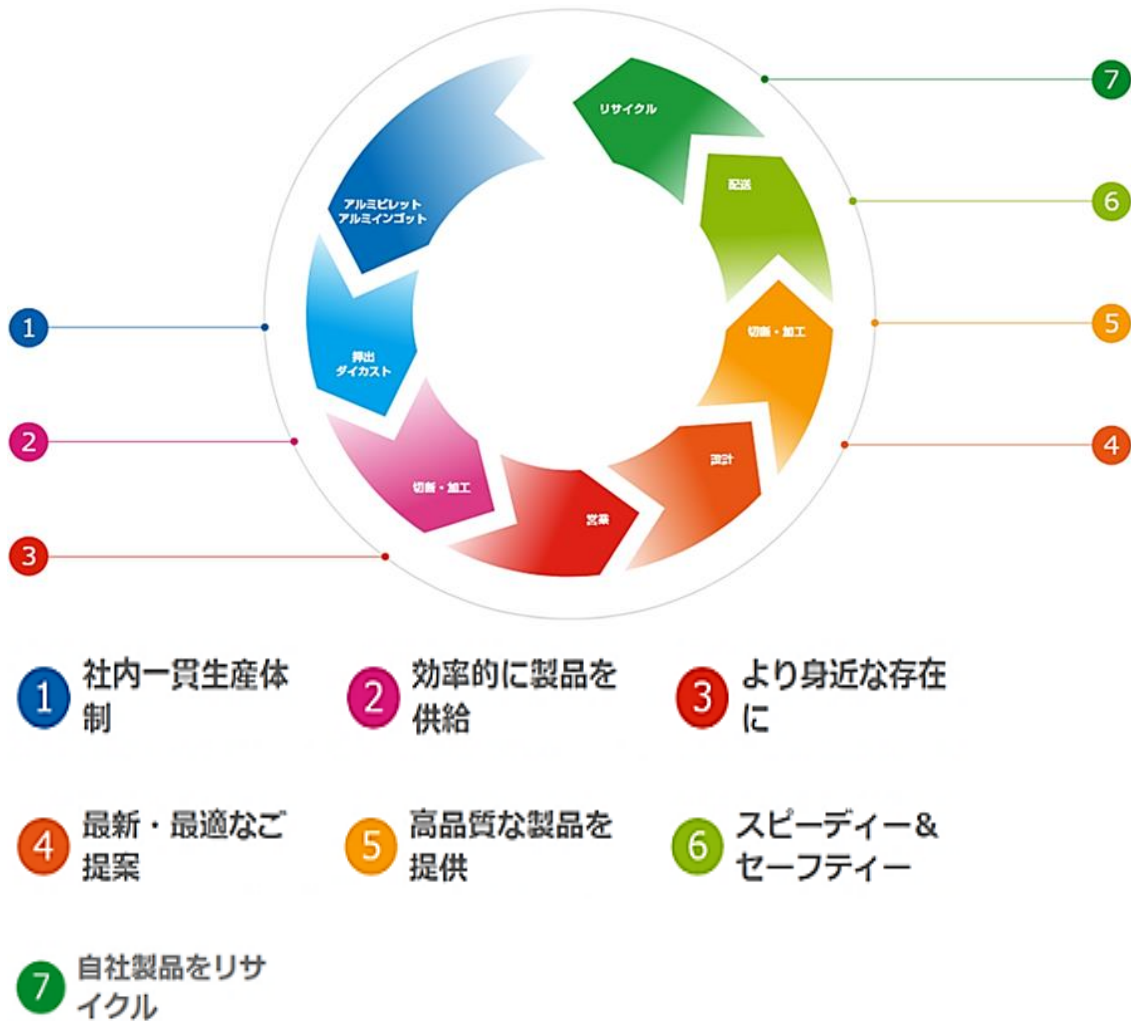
リサイクル

配送

切断・加工

設計

営業

切断・加工

押出
ダイカスト

アルミビレット
アルミインゴット

7

6

5

4

1

2

3

1 社内一貫生産体制

2 効率的に製品を供給

3 より身近な存在に

4 最新・最適なご提案

5 高品質な製品を提供

6 スピーディー&セーフティー

7 自社製品をリサイクル